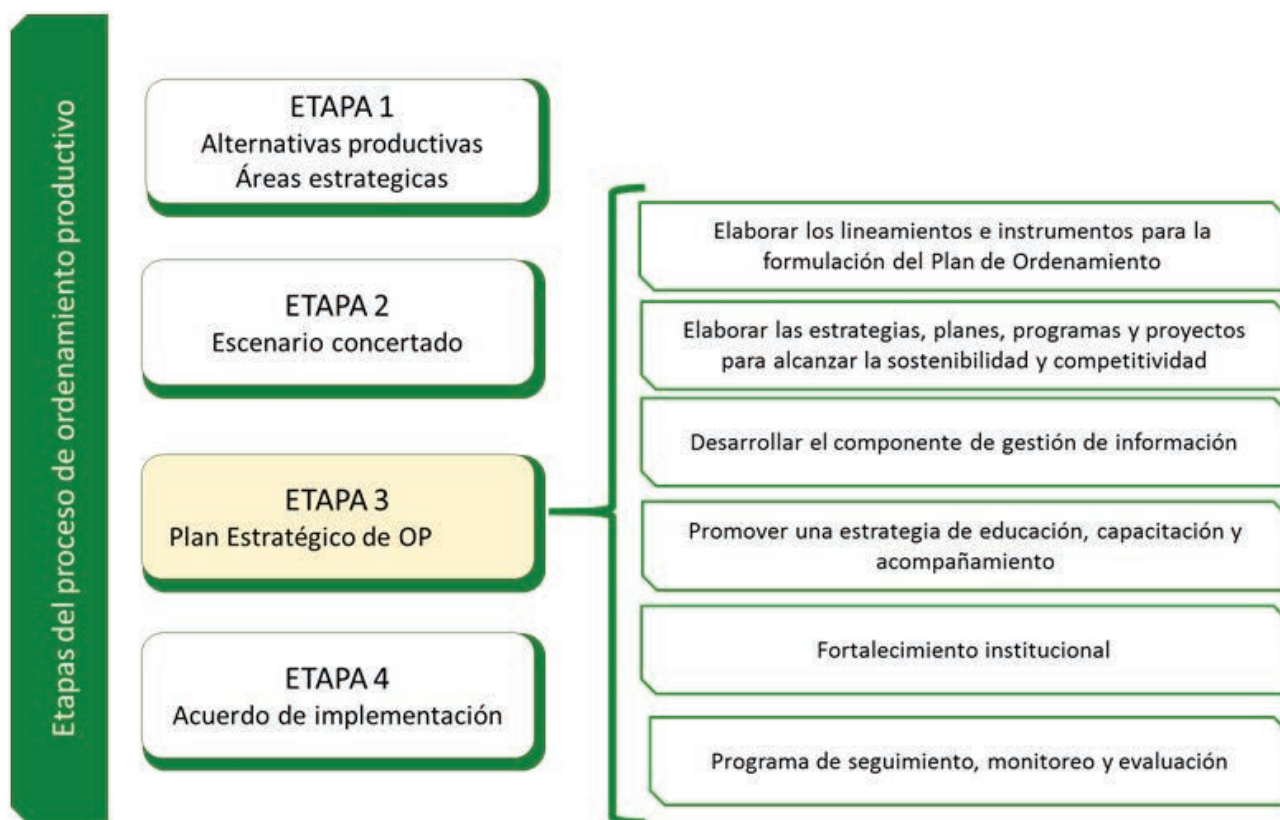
Etapas del proceso de ordenamiento productivo

ETAPA 1
Alternativas productivas
Áreas estrategicas

ETAPA 2
Escenario concertado

ETAPA 3
Plan Estratégico de OP

ETAPA 4
Acuerdo de implementación

Elaborar los lineamientos e instrumentos para la formulación del Plan de Ordenamiento

Elaborar las estrategias, planes, programas y proyectos para alcanzar la sostenibilidad y competitividad

Desarrollar el componente de gestión de información

Promover una estrategia de educación, capacitación y acompañamiento

Fortalecimiento institucional

Programa de seguimiento, monitoreo y evaluación